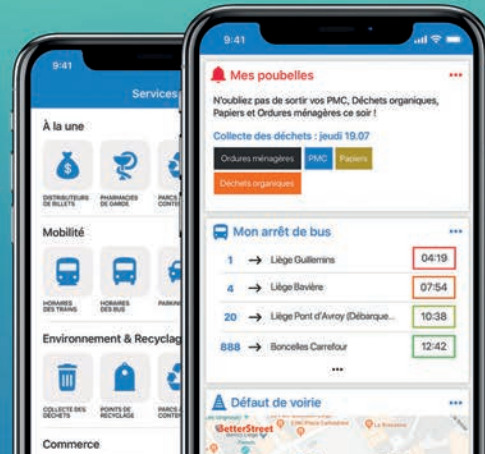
9:41

Services

À la une

DISTRIBUTEURS DE BILLETS

PHARMACIES DE GARDE

PARCS CONTE

Mobilité

HORAIRES DES TRAINS

HORAIRES DES BUS

PARKIN

Environnement & Recyclag

COLLECTE DES DÉCHETS

POINTS DE RECYCLAGE

PARCS À CONTE

Commerce

9:41

Mes poubelles

N'oubliez pas de sortir vos PMC, Déchets organiques, Papiers et Ordures ménagères ce soir !

Collecte des déchets : jeudi 19.07

Ordures ménagères

PMC

Papiers

Déchets organiques

Mon arrêt de bus

| | | |
|---|---|---|
| 1 | → Liège Guillemins | 04:19 |
| 4 | → Liège Bavière | 07:54 |
| 20 | → Liège Pont d'Avroy (Débarque... | 10:38 |
| 888 | → Boncelles Carrefour | 12:42 |

Défaut de voirie

BetterStreet